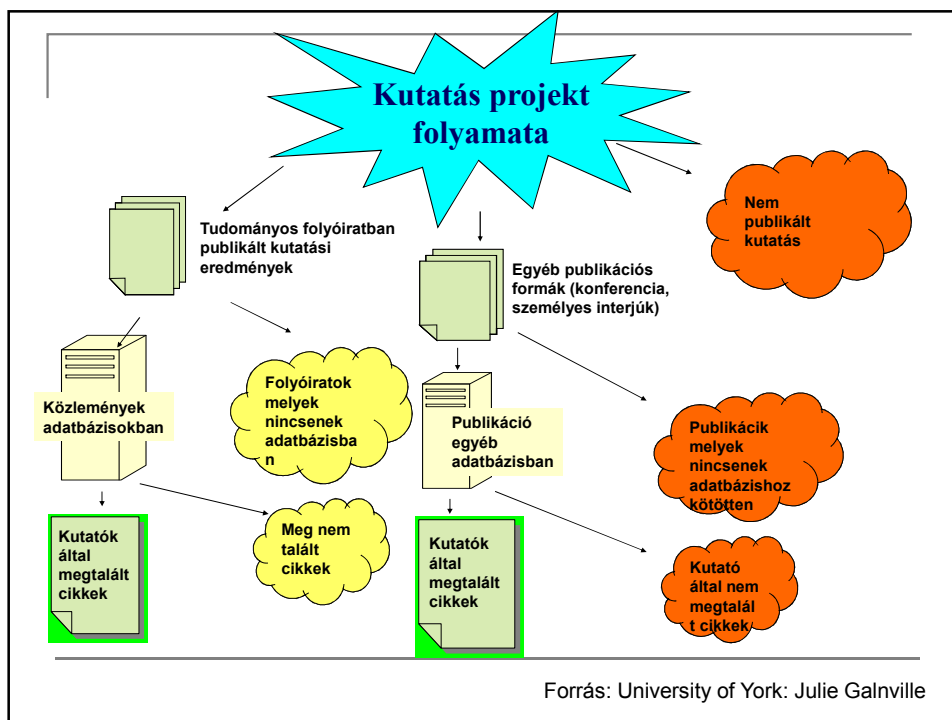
Kutatás projekt folyamata

Tudományos folyóiratban publikált kutatási eredmények

Egyéb publikációs formák (konferencia, személyes interjúk)

Nem publikált kutatás

Közlemények adatbázisokban

Folyóiratok melyek nincsenek adatbázisba n

Publikáció egyéb adatbázisban

Publikácik melyek nincsenek adatbázishoz kötötten

Kutatók által megtalált cikkek

Meg nem talált cikkek

Kutatók által megtalált cikkek

Kutató által nem megtalál t cikkek

Forrás: University of York: Julie Galnville